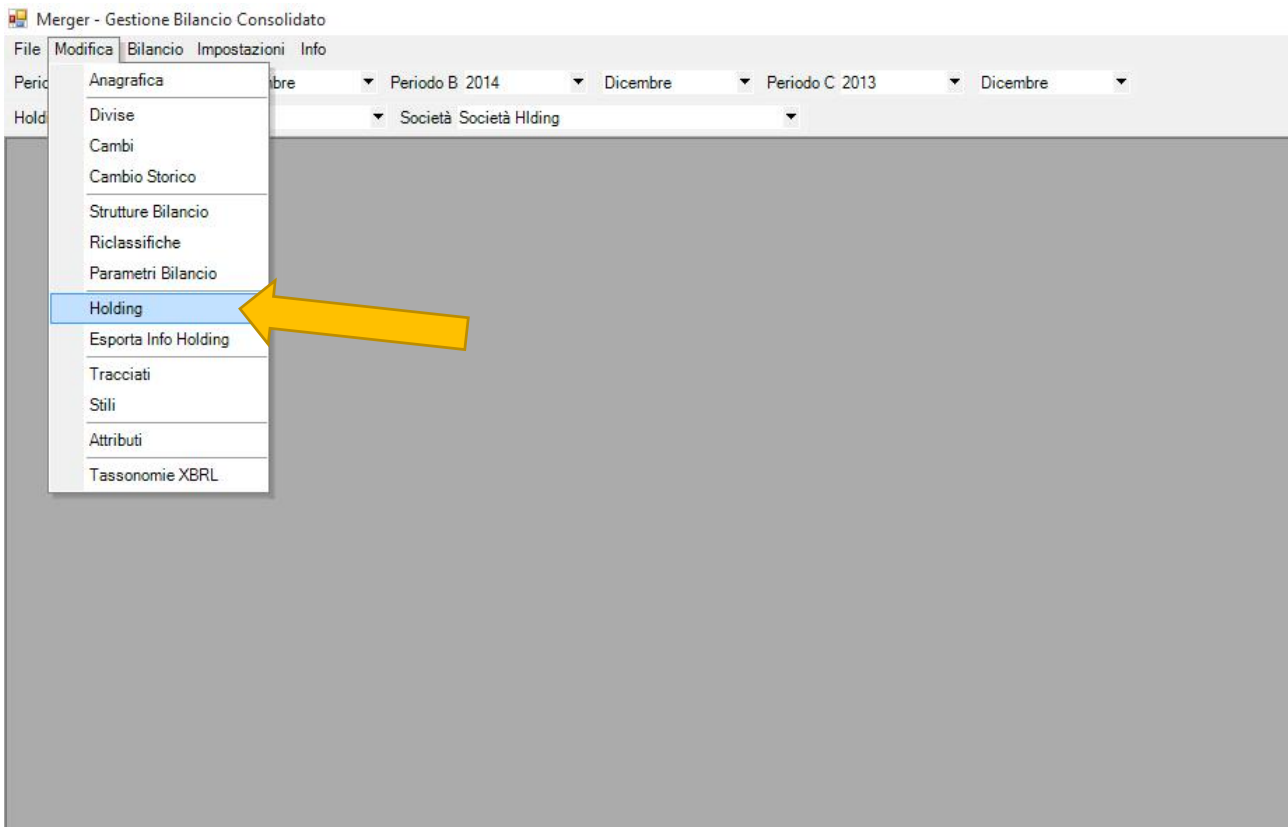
Merger - Gestione Bilancio Consolidato

File Modifica Bilancio Impostazioni Info

Perio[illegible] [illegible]mbre Periodo B 2014 Dicembre Periodo C 2013 Dicembre

Hold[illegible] Società Società HIding

Anagrafica
Divise
Cambi
Cambio Storico
Strutture Bilancio
Riclassifiche
Parametri Bilancio
Holding
Esporta Info Holding
Tracciati
Stili
Attributi
Tassonomie XBRL